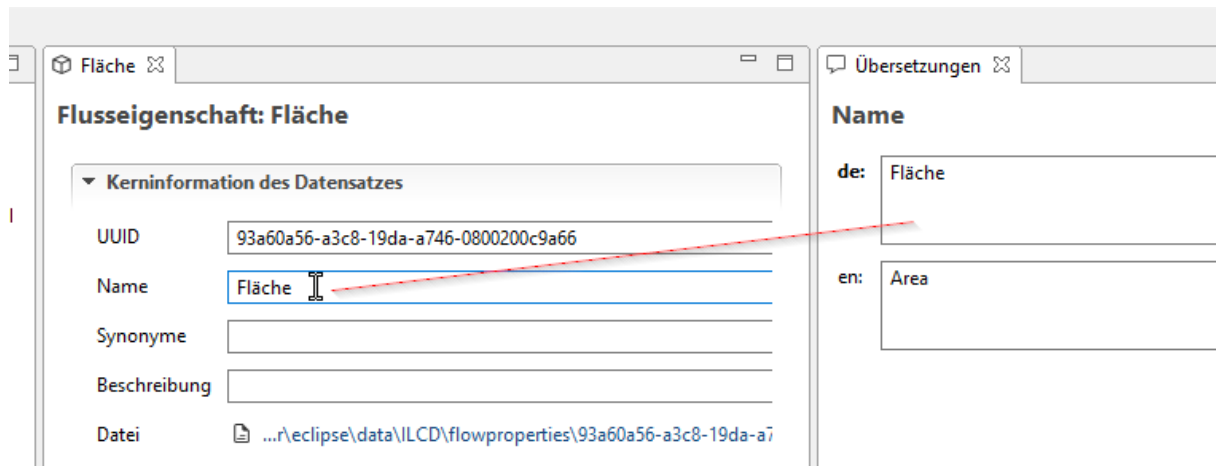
Fläche ☒

Flusseigenschaft: Fläche

Kerninformation des Datensatzes

UUID 93a60a56-a3c8-19da-a746-0800200c9a66

Name Fläche

Synonyme

Beschreibung

Datei ...r\eclipse\data\ILCD\flowproperties\93a60a56-a3c8-19da-a7

Übersetzungen ☒

Name

de: Fläche

en: Area